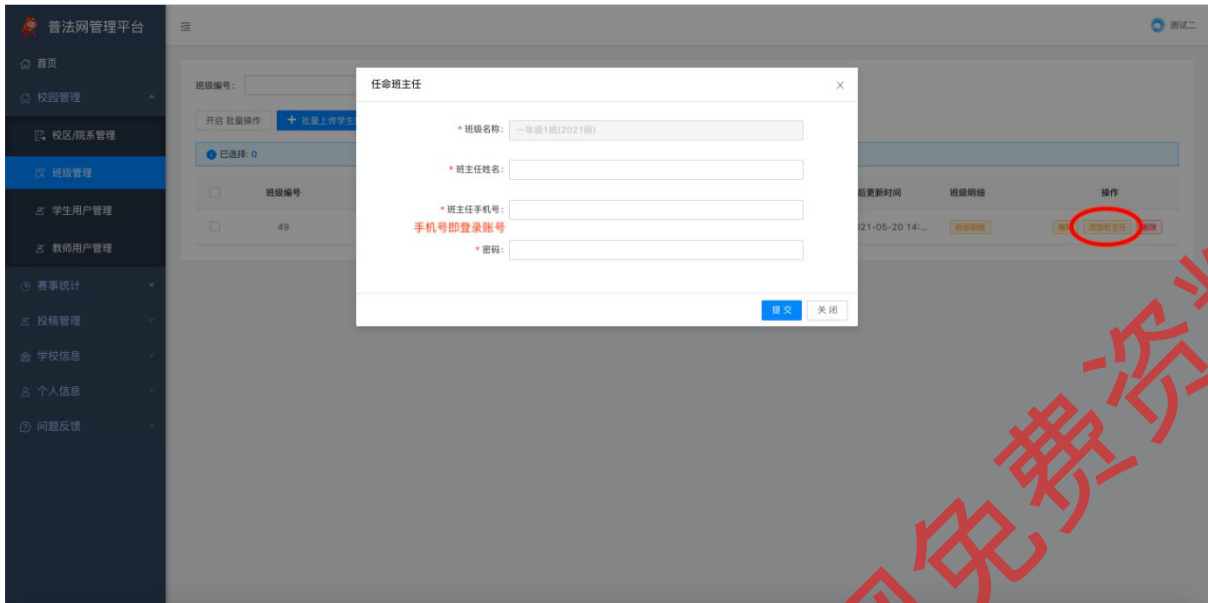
普法网管理平台

测试二

首页
校园管理
校区/院系管理
班级管理
学生用户管理
教师用户管理
赛事统计
投稿管理
学校信息
个人信息
问题反馈

班级编号：
开启 批量操作
批量上传学生
已选择: 0

| | 班级编号 | 后更新时间 | 班级明细 | 操作 |
|---|---|---|---|---|
| | 49 | 21-05-20 14:... | 班级明细 | 编辑 添加班主任 删除 |

任命班主任

* 班级名称：一年级1班(2021级)
* 班主任姓名：
* 班主任手机号：
手机号即登录账号
* 密码：

提交
关闭

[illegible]免费资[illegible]